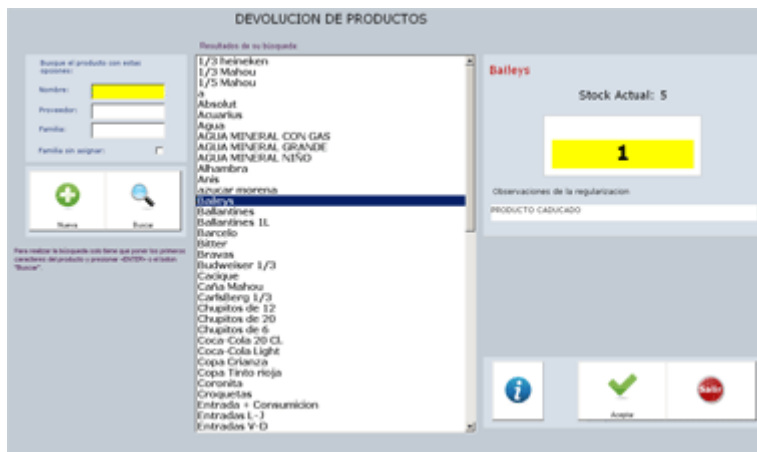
DEVOLUCION DE PRODUCTOS

Busque el producto con estas opciones:

Nombre:

Proveedor:

Familia:

Familia sin asignar:

Nueva

Buscar

Para realizar la busqueda solo tiene que poner los primeros caracteres del producto o presionar <ENTER> o el boton "Buscar"

Resultados de su busqueda

1/3 heineken
1/3 Mahou
1/5 Mahou
a
Absolut
Acuarius
Agua
AGUA MINERAL CON GAS
AGUA MINERAL GRANDE
AGUA MINERAL NIÑO
Alhambra
Anis
azucar morena
Baileys
Ballantines
Ballantines 1L
Barcelo
Bitter
Bravas
Budweiser 1/3
Cacique
Caña Mahou
Carlsberg 1/3
Chupitos de 12
Chupitos de 20
Chupitos de 6
Coca-Cola 20 CL
Coca-Cola Light
Copa Crianza
Copa Tinto rioja
Coronita
Croquetas
Entrada + Consumicion
Entradas L-J
Entradas V-D

Baileys

Stock Actual: 5

1

Observaciones de la regularizacion

PRODUCTO CADUCADO

Aceptar

Salir